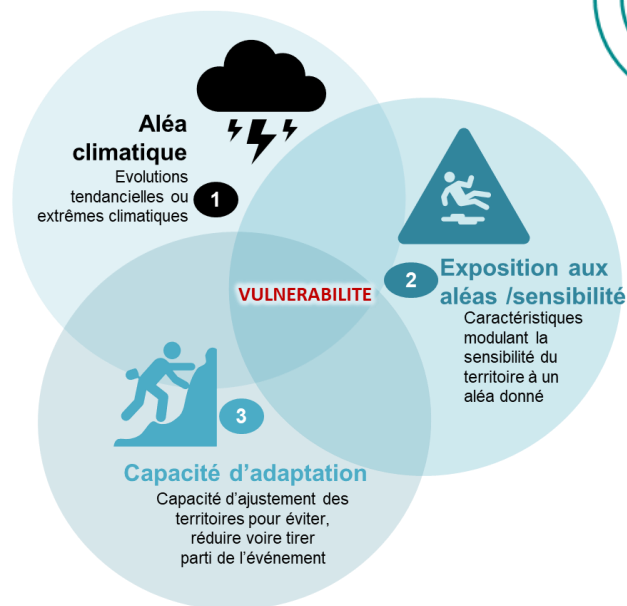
Aléa climatique

Evolutions tendancielles ou extrêmes climatiques

1

2

Exposition aux aléas /sensibilité

Caractéristiques modulant la sensibilité du territoire à un aléa donné

VULNERABILITE

3

Capacité d'adaptation

Capacité d'ajustement des territoires pour éviter, réduire voire tirer parti de l'événement